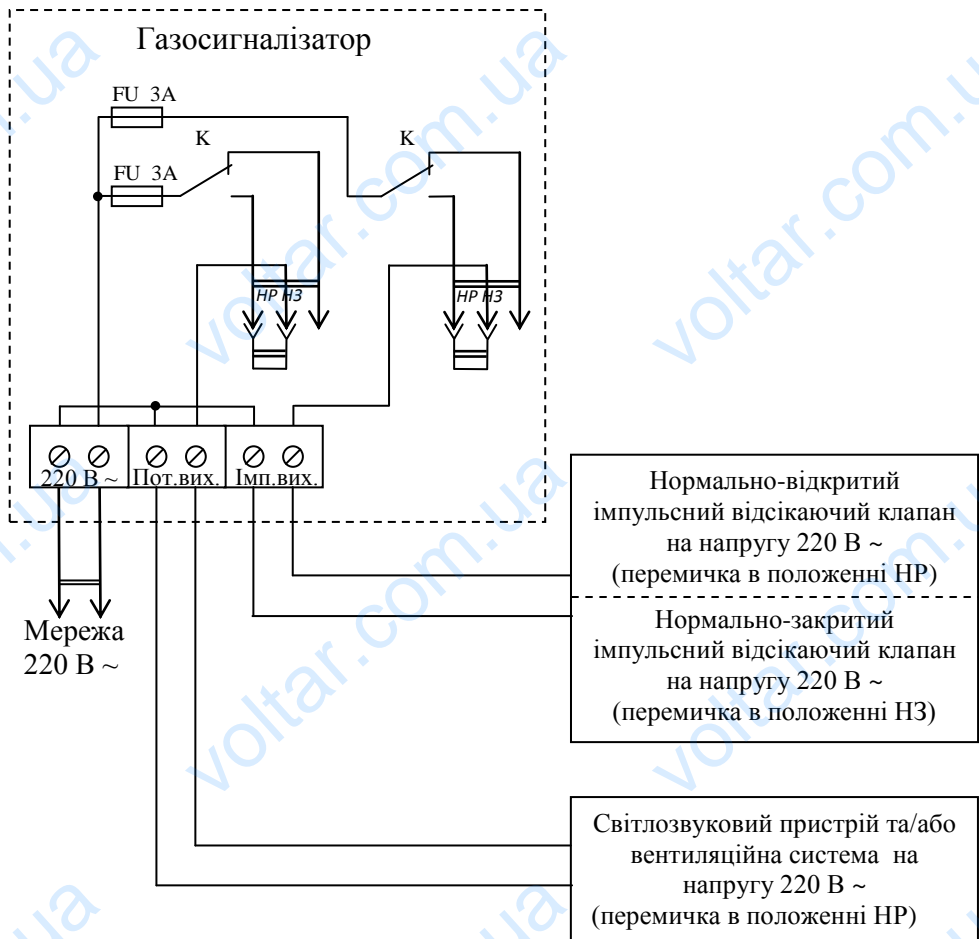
Газосигналізатор

FU 3A

K

FU 3A

K

НР НЗ

НР НЗ

220 В ~ Пот.вих. Імп.вих.

Мережа 220 В ~

Нормально-відкритий імпульсний відсікаючий клапан на напругу 220 В ~ (перемичка в положенні НР)

Нормально-закритий імпульсний відсікаючий клапан на напругу 220 В ~ (перемичка в положенні НЗ)

Світлозвуковий пристрій та/або вентиляційна система на напругу 220 В ~ (перемичка в положенні НР)

voltar.com.ua